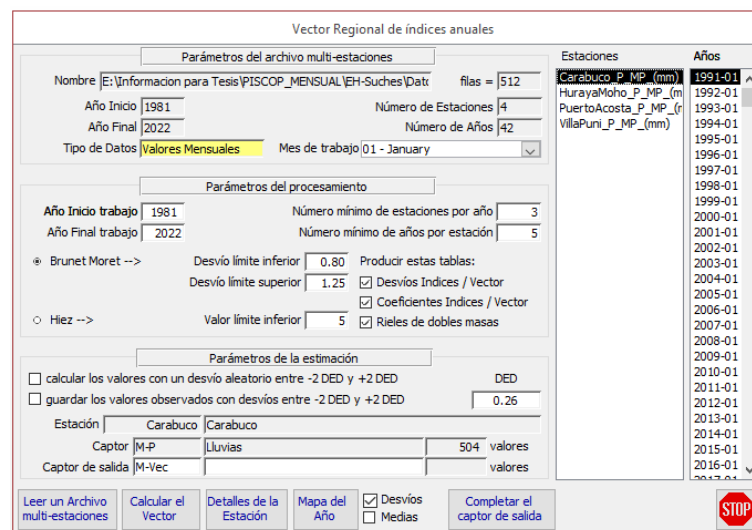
Vector Regional de índices anuales

Parámetros del archivo multi-estaciones

Nombre E:\Informacion para Tesis\PISCOP_MENSUAL\EH-Suches\Dat filas = 512

Año Inicio 1981
Número de Estaciones 4
Año Final 2022
Número de Años 42
Tipo de Datos Valores Mensuales
Mes de trabajo 01 - January

Parámetros del procesamiento

Año Inicio trabajo 1981
Número mínimo de estaciones por año 3
Año Final trabajo 2022
Número mínimo de años por estación 5
Brunet Moret -->
Desvío límite inferior 0.80
Producir estas tablas:
Desvío límite superior 1.25
Desvíos Indices / Vector
Coeficientes Indices / Vector
Hiez -->
Valor límite inferior 5
Rieles de dobles masas

Parámetros de la estimación

calcular los valores con un desvío aleatorio entre -2 DED y +2 DED
DED
guardar los valores observados con desvíos entre -2 DED y +2 DED
0.26
Estación Carabuco Carabuco
Captor M-P Lluvias 504 valores
Captor de salida M-Vec valores

Estaciones
Carabuco_P_MP_(mm)
HurayaMoho_P_MP_(m
PuertoAcosta_P_MP_(r
VillaPuni_P_MP_(mm)

Años
1991-01
1992-01
1993-01
1994-01
1995-01
1996-01
1997-01
1998-01
1999-01
2000-01
2001-01
2002-01
2003-01
2004-01
2005-01
2006-01
2007-01
2008-01
2009-01
2010-01
2011-01
2012-01
2013-01
2014-01
2015-01
2016-01

Leer un Archivo multi-estaciones
Calcular el Vector
Detalles de la Estación
Mapa del Año
Desvíos
Medias
Completar el captor de salida
STOP